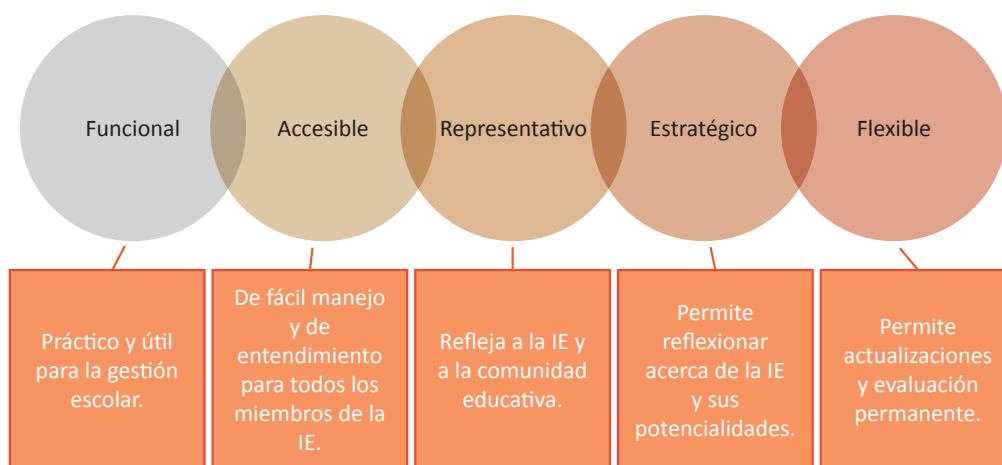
Funcional

Accesible

Representativo

Estratégico

Flexible

Práctico y útil para la gestión escolar.

De fácil manejo y de entendimiento para todos los miembros de la IE.

Refleja a la IE y a la comunidad educativa.

Permite reflexionar acerca de la IE y sus potencialidades.

Permite actualizaciones y evaluación permanente.